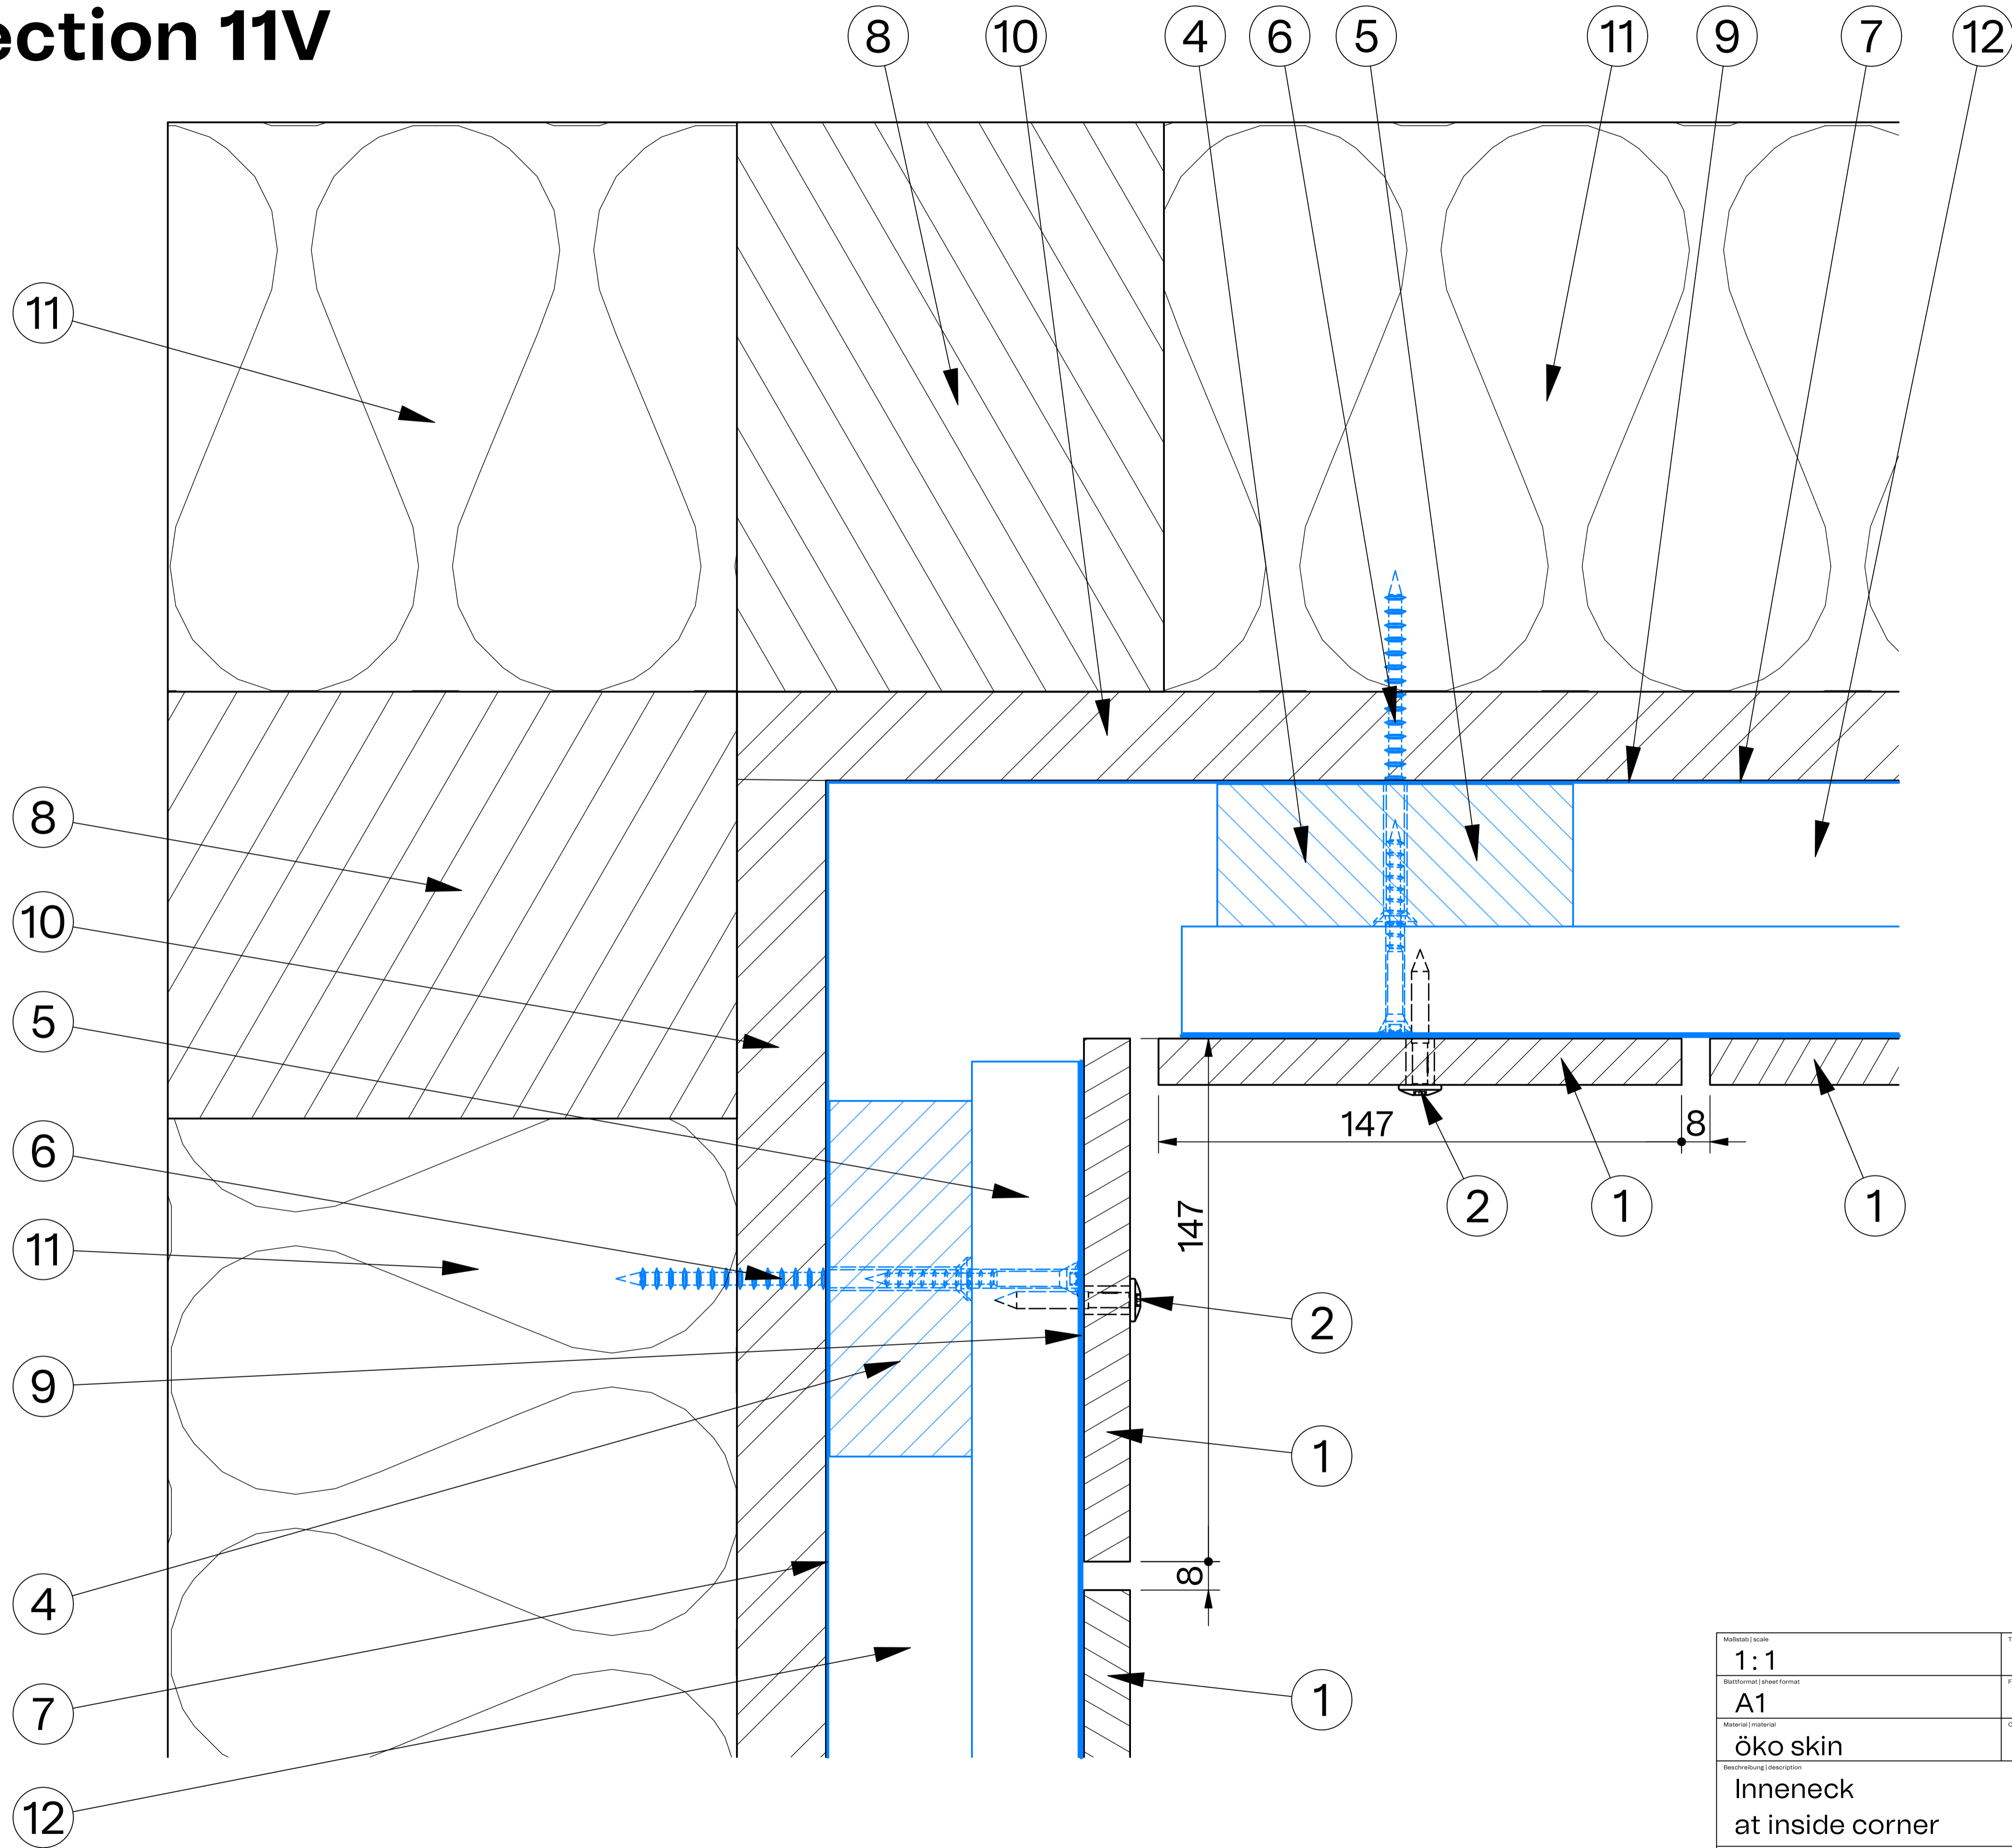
ection 11V

8 10 4 6 5 11 9 7 12

11

8

10

5

6

11

9

4

7

12

147

8

2 1 1

147

2

1

8

1

Maßstab | scale
1 : 1
Blattformat | sheet format
A1
Material | material
öko skin
Beschreibung | description
Inneneck
at inside corner